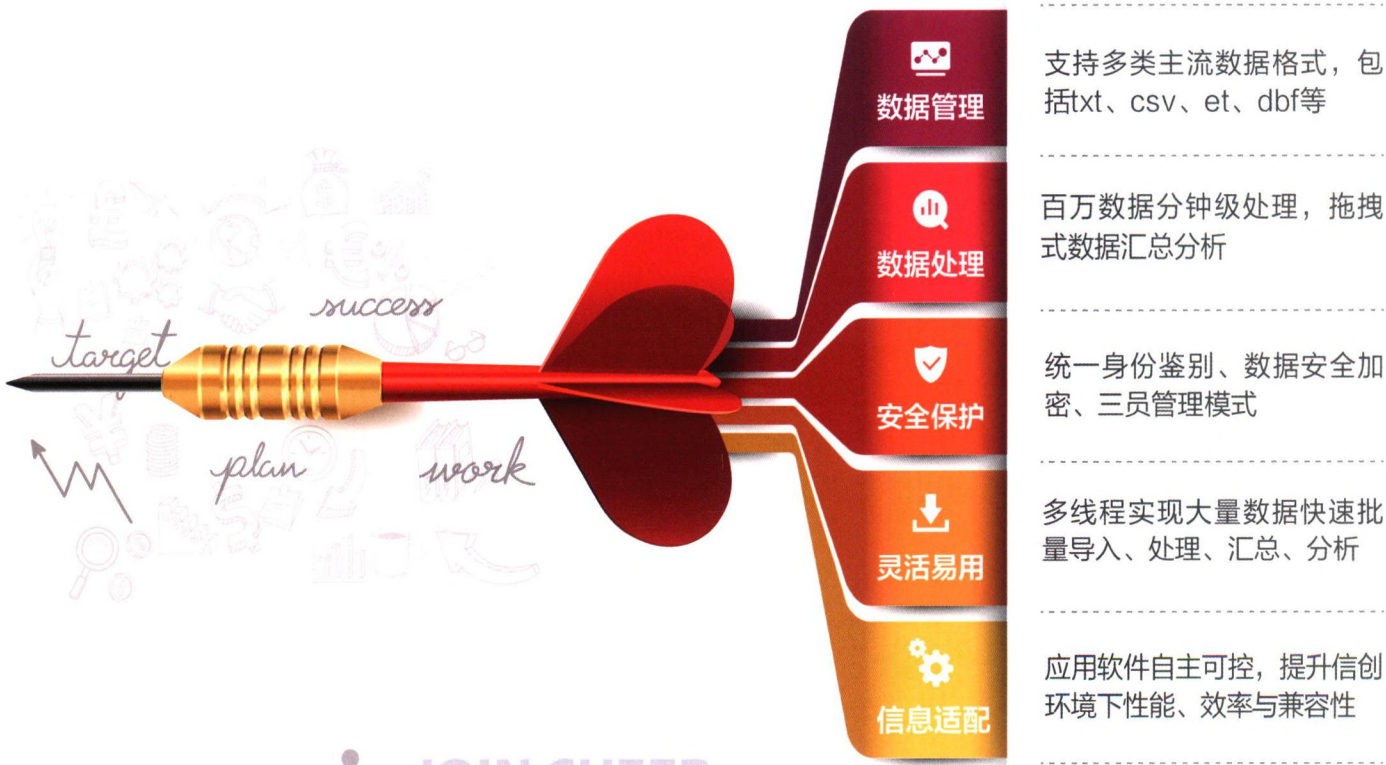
target

success

plan

work

数据管理

支持多类主流数据格式，包括txt、csv、et、dbf等

数据处理

百万数据分钟级处理，拖拽式数据汇总分析

安全保护

统一身份鉴别、数据安全加密、三员管理模式

灵活易用

多线程实现大量数据快速批量导入、处理、汇总、分析

信息适配

应用软件自主可控，提升信创环境下性能、效率与兼容性

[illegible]